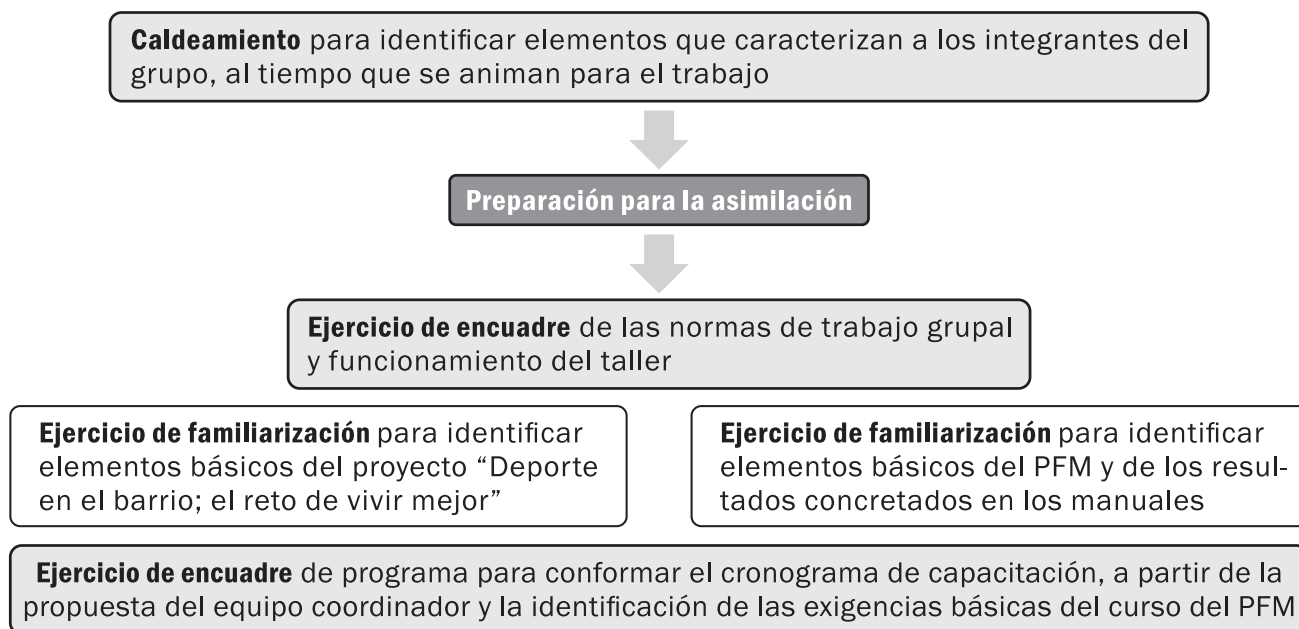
**Caldeamiento** para identificar elementos que caracterizan a los integrantes del grupo, al tiempo que se animan para el trabajo

**Preparación para la asimilación**

**Ejercicio de encuadre** de las normas de trabajo grupal y funcionamiento del taller

**Ejercicio de familiarización** para identificar elementos básicos del proyecto "Deporte en el barrio; el reto de vivir mejor"

**Ejercicio de familiarización** para identificar elementos básicos del PFM y de los resultados concretados en los manuales

**Ejercicio de encuadre** de programa para conformar el cronograma de capacitación, a partir de la propuesta del equipo coordinador y la identificación de las exigencias básicas del curso del PFM